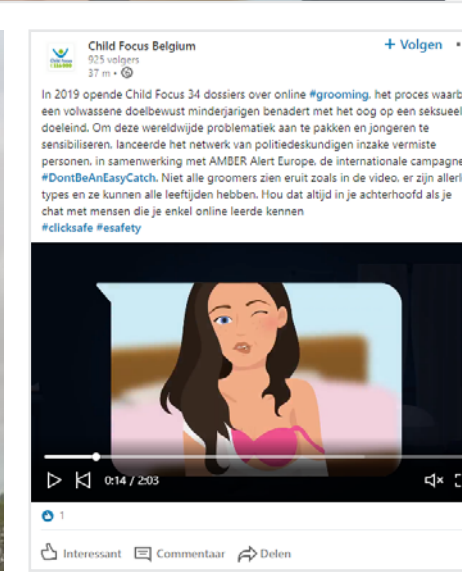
Child Focus Belgium
925 volgers
37 m •

+ Volgen •

In 2019 opende Child Focus 34 dossiers over online #grooming, het proces waarb een volwassene doelbewust minderjarigen benadert met het oog op een seksueel doeleind. Om deze wereldwijde problematiek aan te pakken en jongeren te sensibiliseren, lanceerde het netwerk van politiedeskundigen inzake vermiste personen, in samenwerking met AMBER Alert Europe, de internationale campagne #DontBeAnEasyCatch. Niet alle groomers zien eruit zoals in de video, er zijn allerl types en ze kunnen alle leeftijden hebben. Hou dat altijd in je achterhoofd als je chat met mensen die je enkel online leerde kennen
#clicksafe #esafety

0:14 / 2:03

1

Interessant Commentaar Delen